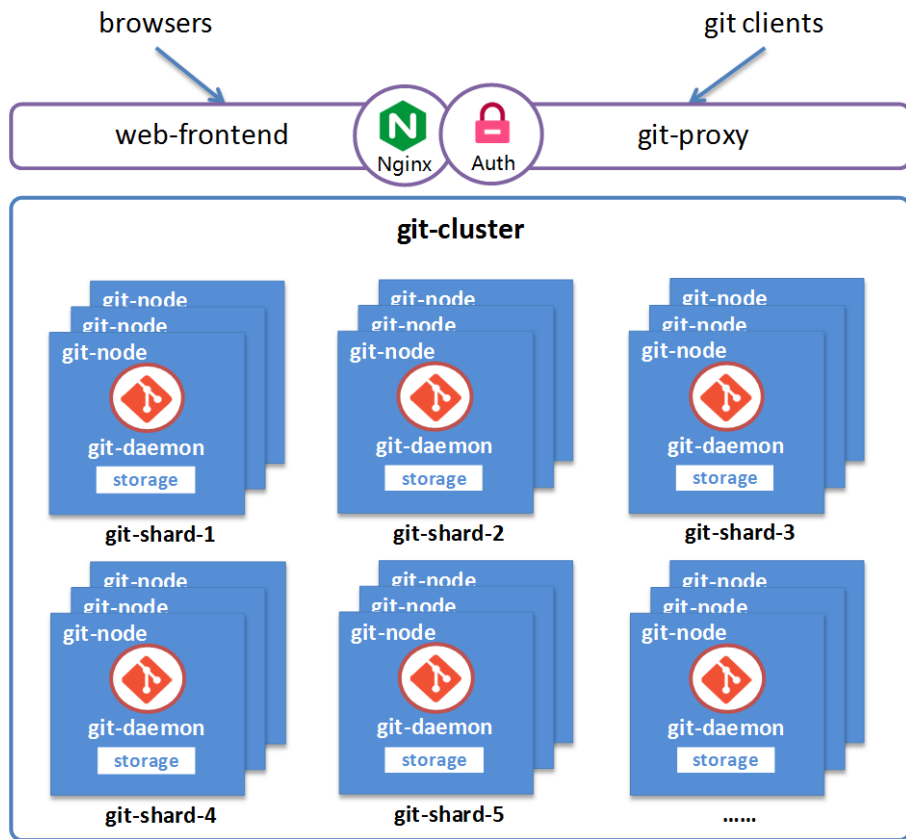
browsers

git clients

web-frontend

Nginx

Auth

git-proxy

git-cluster

git-node
git-node
git-node
git-daemon
storage
git-shard-1

git-node
git-node
git-node
git-daemon
storage
git-shard-2

git-node
git-node
git-node
git-daemon
storage
git-shard-3

git-node
git-node
git-node
git-daemon
storage
git-shard-4

git-node
git-node
git-node
git-daemon
storage
git-shard-5

git-node
git-node
git-node
git-daemon
storage
......